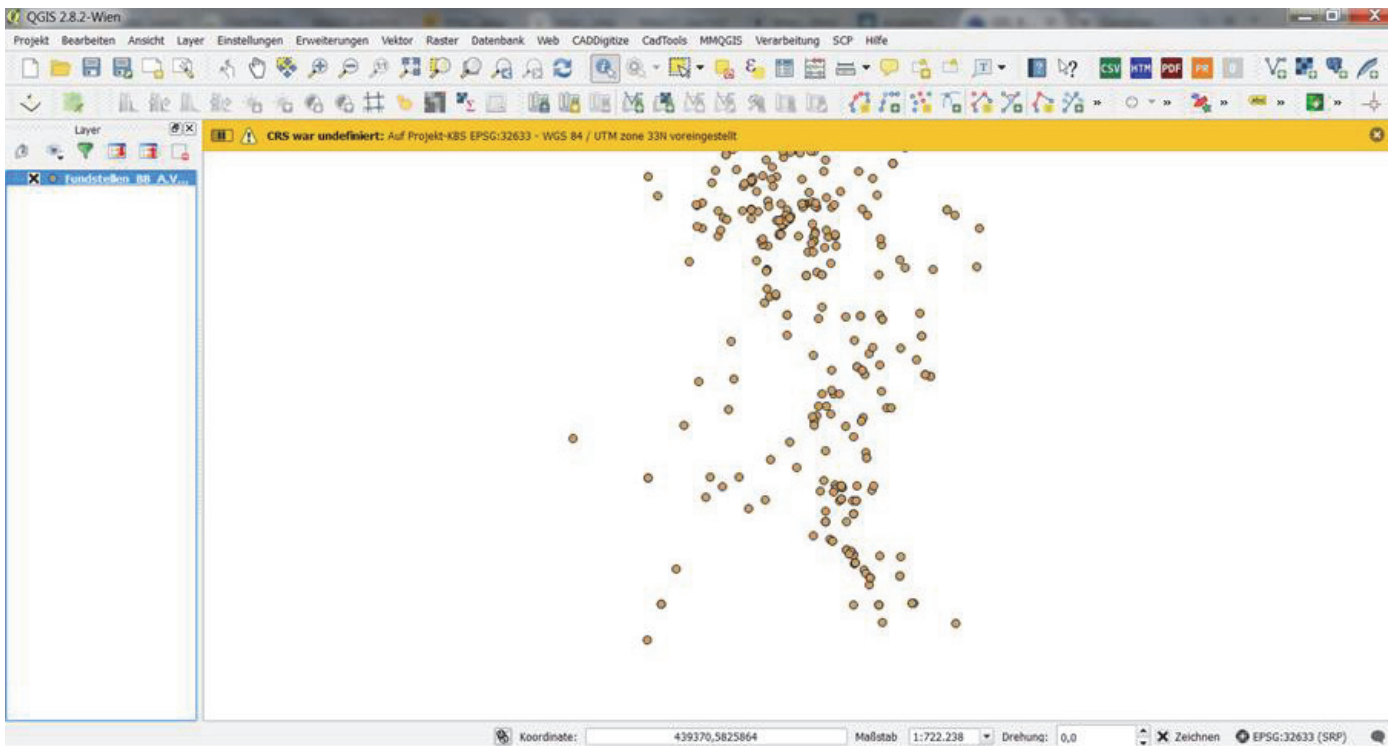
QGIS 2.8.2-Wien

Projekt Bearbeiten Ansicht Layer Einstellungen Erweiterungen Vektor Raster Datenbank Web CADDigitize CadTools MMQGIS Verarbeitung SCP Hilfe

CSV HTM PDF

Layer

Fundstellen BB A.V...

CRS war undefiniert: Auf Projekt-KBS EPSG:32633 - WGS 84 / UTM zone 33N voreingestellt

Koordinate: 439370,5825864 Maßstab 1:722.238 Drehung: 0,0 Zeichnen EPSG:32633 (SRF)